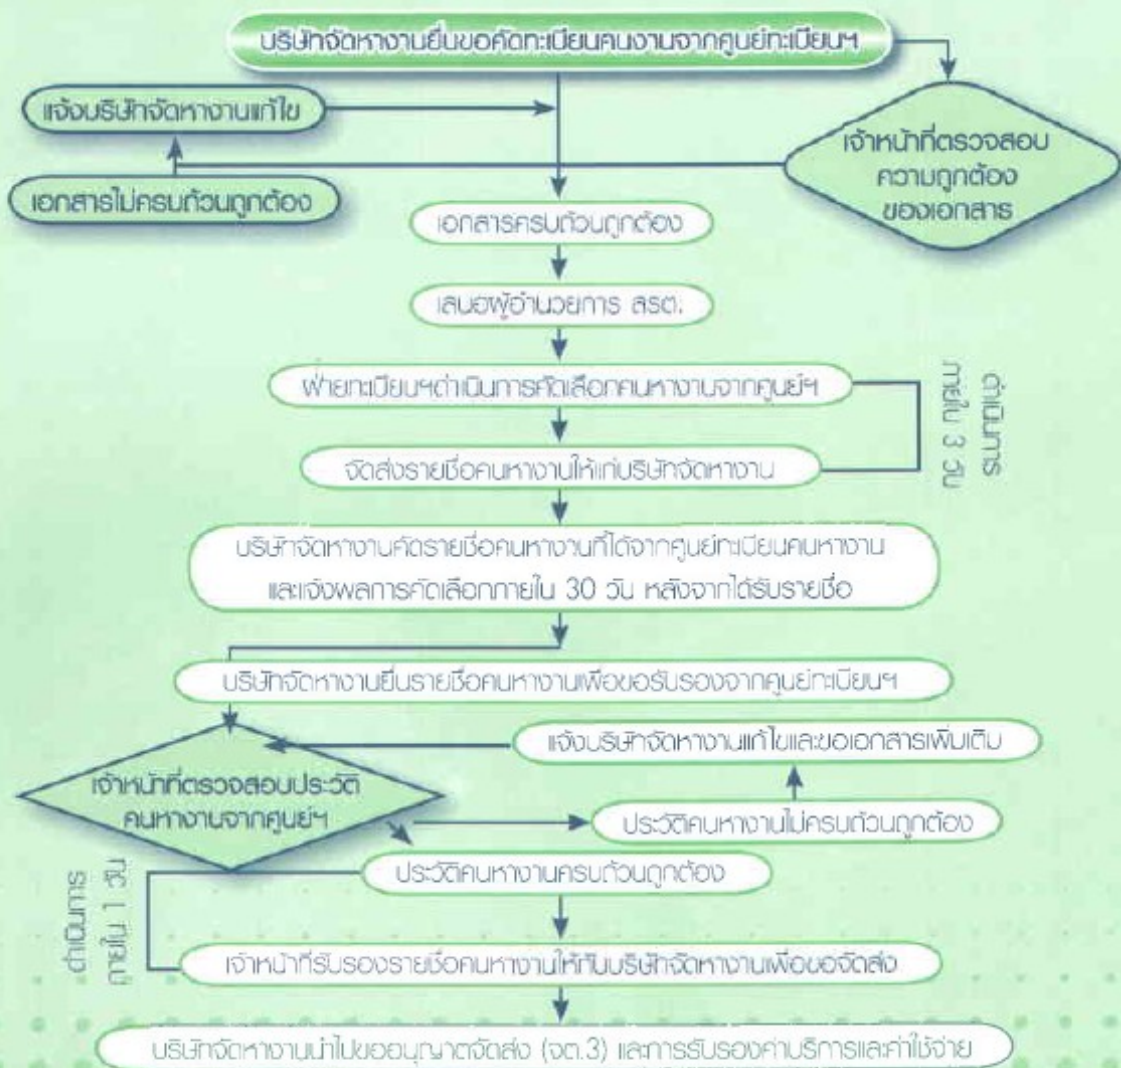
บริษัทจัดหางานยื่นขอคัดทะเบียนคนงานจากศูนย์ทะเบียนฯ

แจ้งบริษัทจัดหางานแก้ไข

เจ้าหน้าที่ตรวจสอบความถูกต้องของเอกสาร

เอกสารไม่ครบถ้วนถูกต้อง

เอกสารครบถ้วนถูกต้อง

เสนอผู้อำนวยการ สรต.

ฝ่ายทะเบียนฯดำเนินการคัดเลือกคนหางานจากศูนย์ฯ

จัดส่งรายชื่อคนหางานให้แก่บริษัทจัดหางาน

ดำเนินการภายใน 3 วัน

บริษัทจัดหางานคัดรายชื่อคนหางานที่ได้จากศูนย์ทะเบียนคนหางาน และแจ้งผลการคัดเลือกภายใน 30 วัน หลังจากได้รับรายชื่อ

บริษัทจัดหางานยื่นรายชื่อคนหางานเพื่อขอรับรองจากศูนย์ทะเบียนฯ

แจ้งบริษัทจัดหางานแก้ไขและขอเอกสารเพิ่มเติม

เจ้าหน้าที่ตรวจสอบประวัติคนหางานจากศูนย์ฯ

ประวัติคนหางานไม่ครบถ้วนถูกต้อง

ประวัติคนหางานครบถ้วนถูกต้อง

ดำเนินการภายใน 1 วัน

เจ้าหน้าที่รับรองรายชื่อคนหางานให้กับบริษัทจัดหางานเพื่อขอจัดส่ง

บริษัทจัดหางานนำไปขออนุญาตจัดส่ง (จต.3) และการรับรองค่าบริการและค่าใช้จ่าย